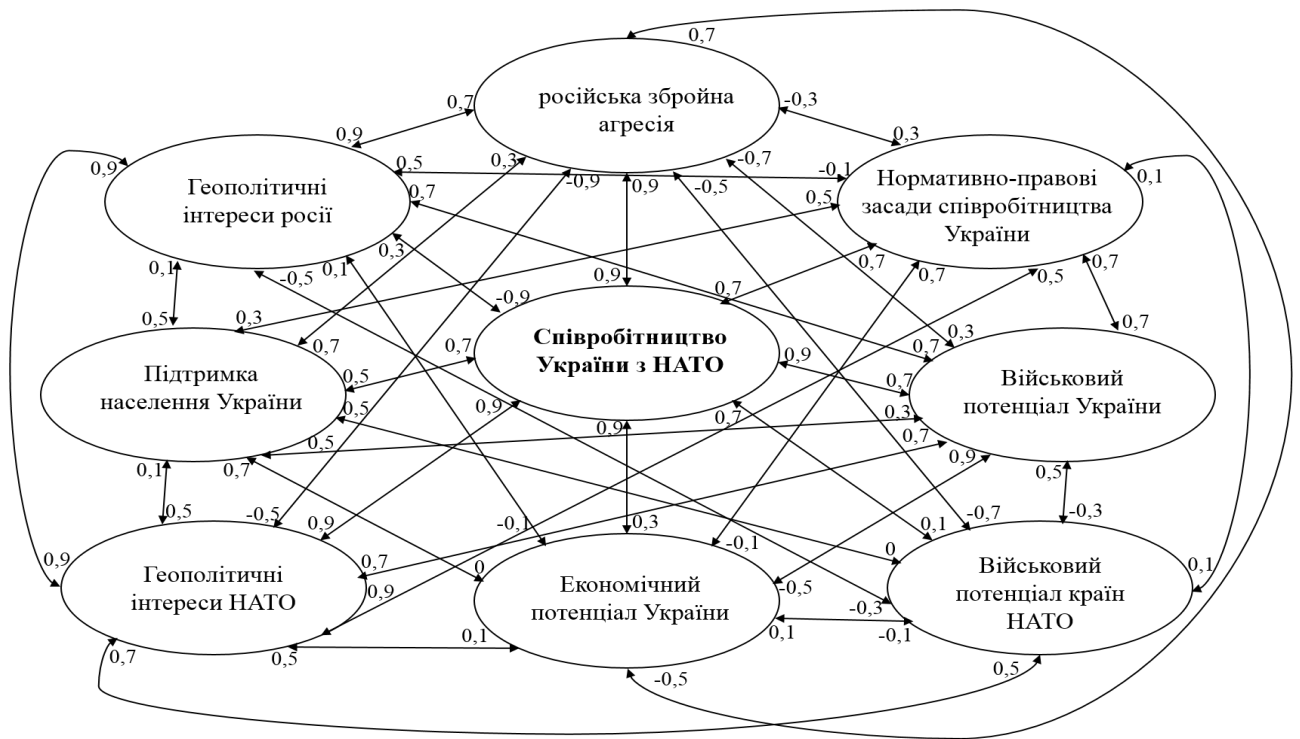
0,7
російська збройна агресія
0,7
-0,3
0,9
0,3
0,9
Геополітичні інтереси росії
0,5
0,3
-0,7
-0,1
0,1
0,7
-0,9
0,9
-0,5
0,5
Нормативно-правові засади співробітництва України
0,1
-0,5
0,1
0,3
0,7
0,7
0,5
0,7
0,5
0,3
-0,9
0,9
0,7
0,7
0,7
Співробітництво України з НАТО
0,3
Підтримка населення України
0,7
0,5
0,7
0,9
0,7
Військовий потенціал України
0,5
0,5
0,9
0,7
0,3
0,5
0,7
0,9
0,9
0,1
0,7
0,5
0,5
-0,5
0,9
-0,1
0,3
0,1
-0,7
-0,3
0,9
0,7
-0,1
0
Геополітичні інтереси НАТО
0
Економічний потенціал України
-0,5
Військовий потенціал країн НАТО
0,1
0,9
-0,3
0,1
0,1
-0,1
0,7
0,5
0,5
-0,5